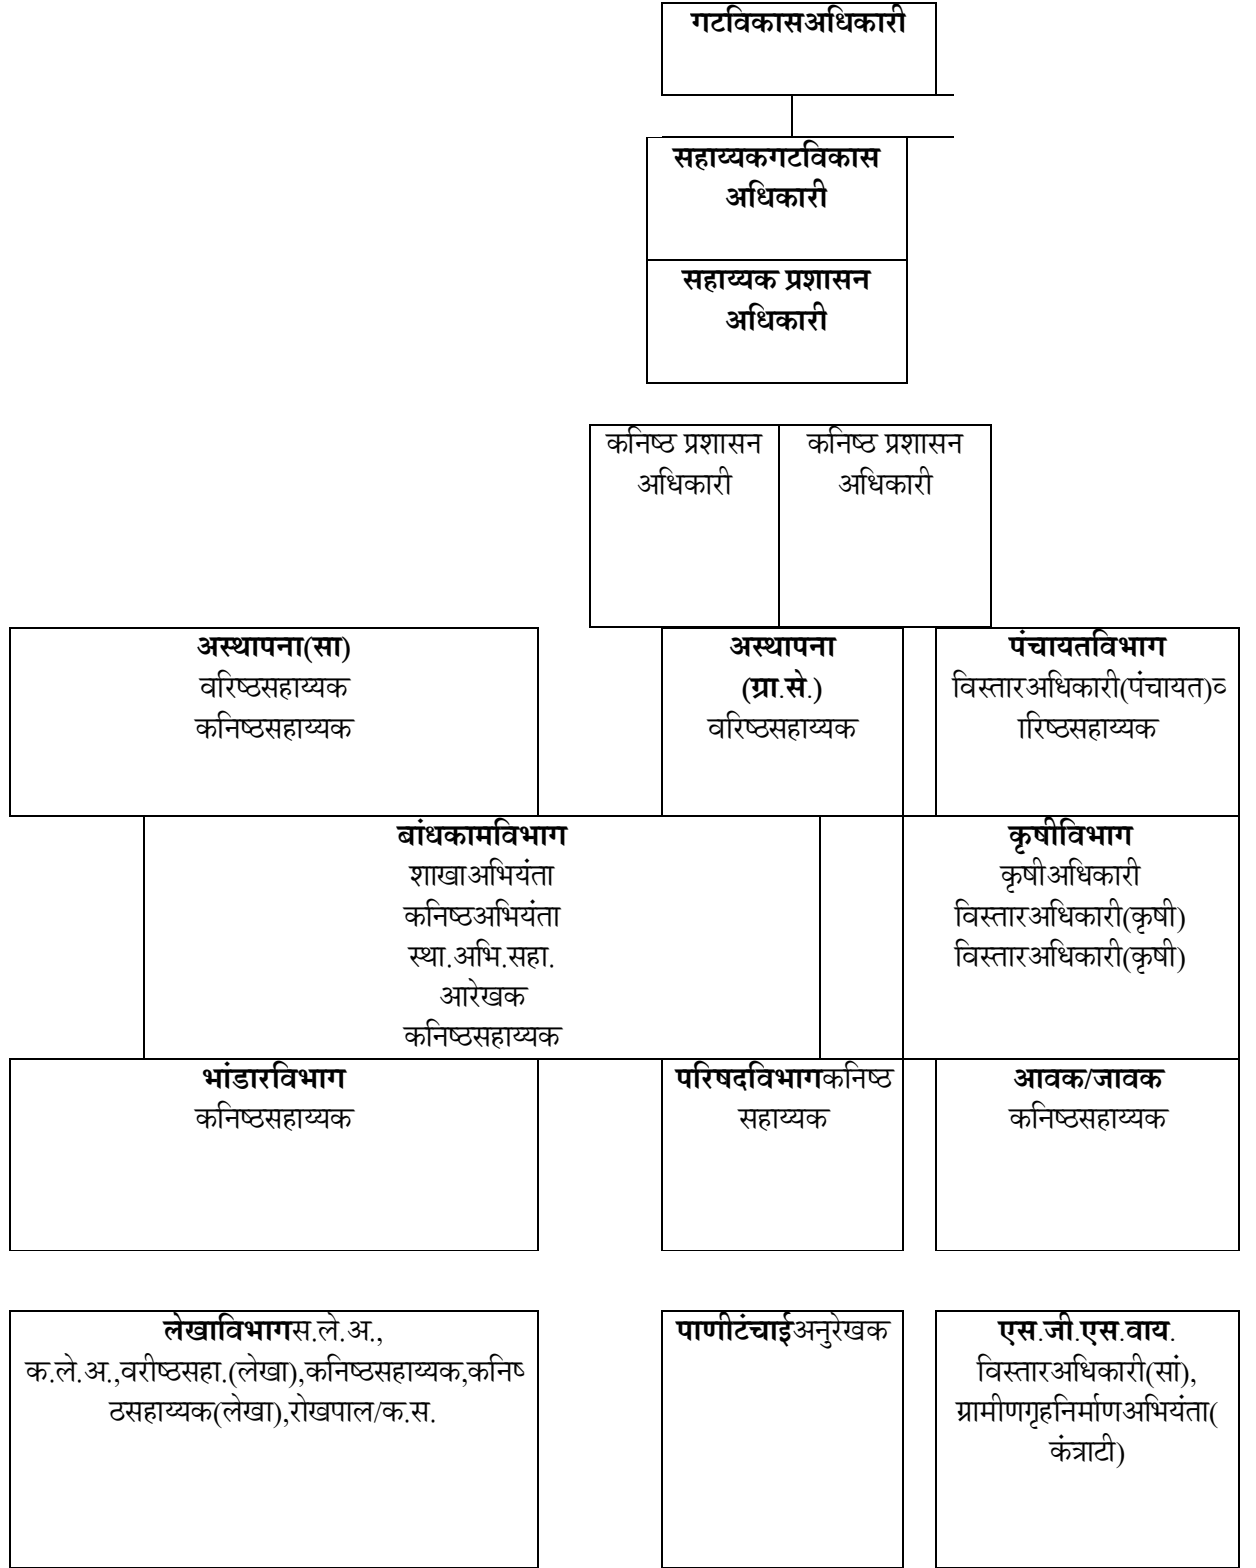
गटविकासअधिकारी

सहाय्यकगटविकास अधिकारी

सहाय्यक प्रशासन अधिकारी

कनिष्ठ प्रशासन अधिकारी

कनिष्ठ प्रशासन अधिकारी

अस्थापना(सा)
वरिष्ठसहाय्यक
कनिष्ठसहाय्यक

अस्थापना (ग्रा.से.)
वरिष्ठसहाय्यक

पंचायतविभाग
विस्तारअधिकारी(पंचायत)व ारिष्ठसहाय्यक

बांधकामविभाग
शाखाअभियंता
कनिष्ठअभियंता
स्था.अभि.सहा.
आरेखक
कनिष्ठसहाय्यक

कृषीविभाग
कृषीअधिकारी
विस्तारअधिकारी(कृषी)
विस्तारअधिकारी(कृषी)

भांडारविभाग
कनिष्ठसहाय्यक

परिषदविभागकनिष्ठ सहाय्यक

आवक/जावक
कनिष्ठसहाय्यक

लेखाविभागस.ले.अ., क.ले.अ.,वरीष्ठसहा.(लेखा),कनिष्ठसहाय्यक,कनिष ठसहाय्यक(लेखा),रोखपाल/क.स.

पाणीटंचाईअनुरेखक

एस.जी.एस.वाय. विस्तारअधिकारी(सां), ग्रामीणगृहनिर्माणअभियंता( कंत्राटी)